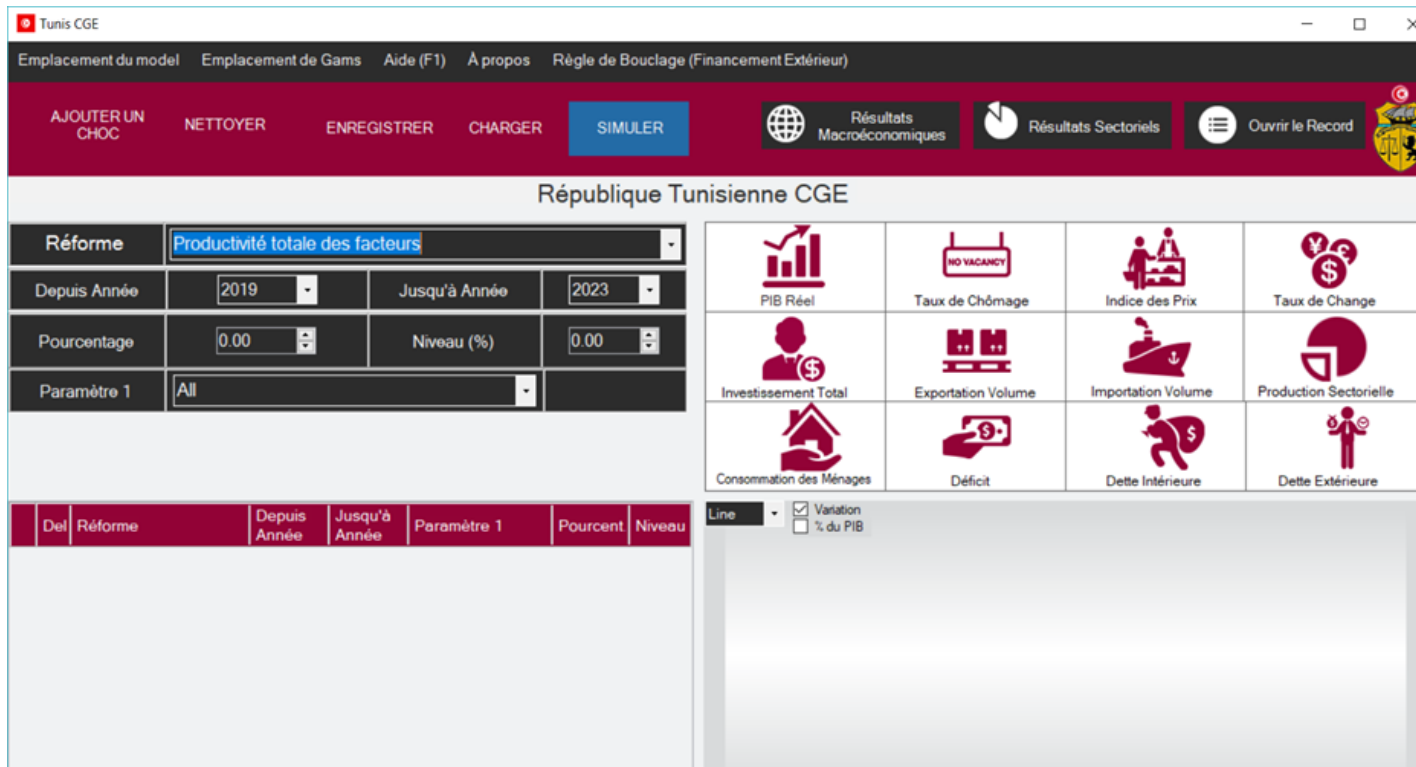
Tunis CGE

Emplacement du model Emplacement de Gams Aide (F1) À propos Règle de Bouclage (Financement Extérieur)

AJOUTER UN CHOC NETTOYER ENREGISTRER CHARGER SIMULER

Résultats Macroéconomiques Résultats Sectoriels Ouvrir le Record

République Tunisienne CGE

| Réforme | Productivité totale des facteurs | | |
|---|---|---|---|
| Depuis Année | 2019 | Jusqu'à Année | 2023 |
| Pourcentage | 0.00 | Niveau (%) | 0.00 |
| Paramètre 1 | All | | |

PIB Réel
NO VACANCY
Taux de Chômage
Indice des Prix
Taux de Change
Investissement Total
Exportation Volume
Importation Volume
Production Sectorielle
Consommation des Ménages
Déficit
Dette Intérieure
Dette Extérieure

| | Del | Réforme | Depuis Année | Jusqu'à Année | Paramètre 1 | Pourcent | Niveau |
|---|---|---|---|---|---|---|---|

Line
Variation
% du PIB